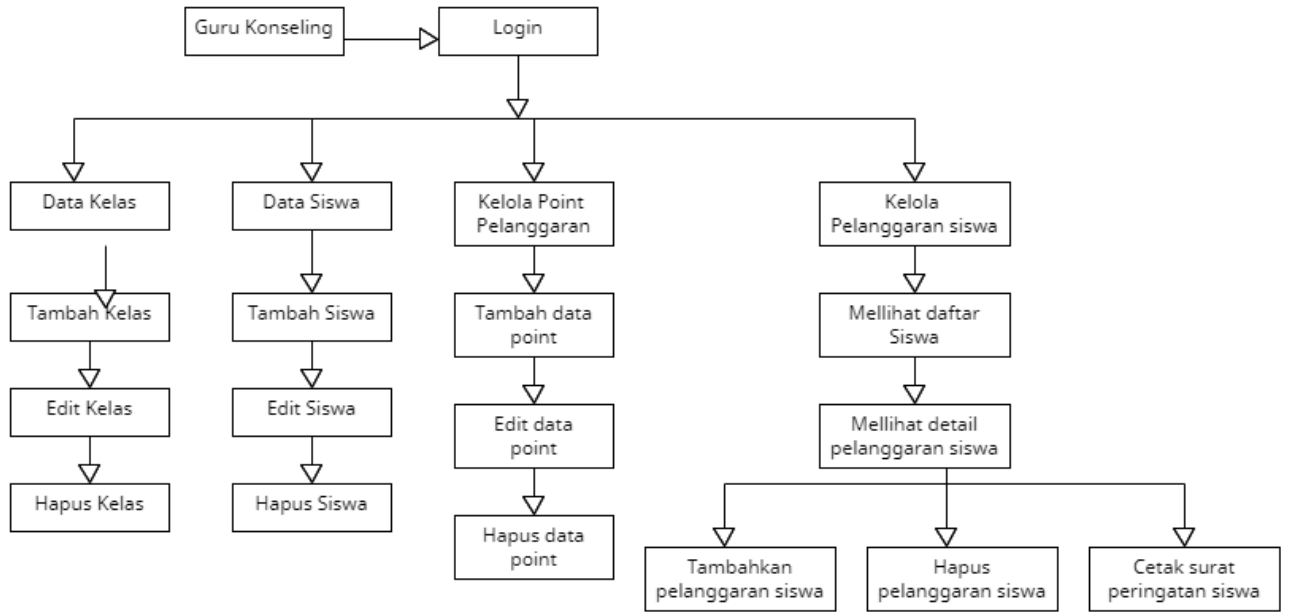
Guru Konseling

Login

Data Kelas

Tambah Kelas

Edit Kelas

Hapus Kelas

Data Siswa

Tambah Siswa

Edit Siswa

Hapus Siswa

Kelola Point Pelanggaran

Tambah data point

Edit data point

Hapus data point

Kelola Pelanggaran siswa

Mellihat daftar Siswa

Mellihat detail pelanggaran siswa

Tambahkan pelanggaran siswa

Hapus pelanggaran siswa

Cetak surat peringatan siswa